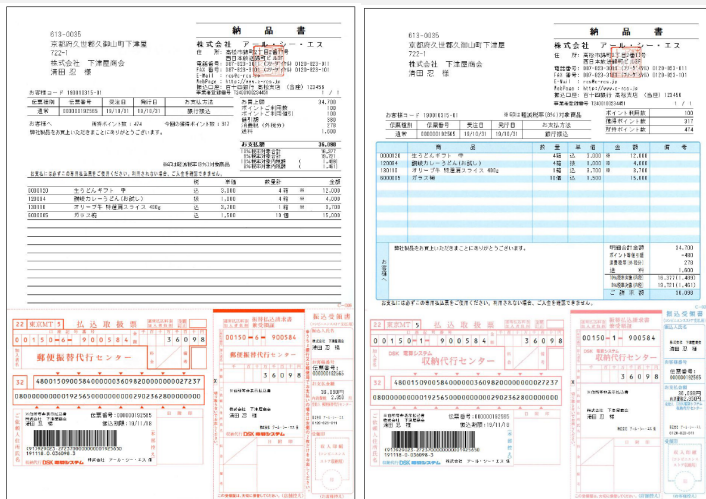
613-0035
京都府久世郡久御山町下津屋
722-1
株式会社 下津屋商会
満田 忍 様

納 品 書

株式会社 アール・シー・エス

お客様コード 100010315-01

| 伝票種別 | 伝票番号 | 受注日 | 発行日 | お支払方法 |
|---|---|---|---|---|
| 通常 | 000000010565 | 10/10/31 | 10/10/31 | 郵便振替 |

お買上金額 34,700
消費税 1,669

| 000120 | 生うどんギフト 中 | 込 | 3,000 | 4 | 12,000 |
|---|---|---|---|---|---|
| 120004 | 讃岐カレーうどん(お試し) | 込 | 1,000 | 4 | 4,000 |
| 130100 | オリーブ牛 特選肩ロース 400g | 込 | 3,700 | 1 | 3,700 |
| 000065 | 郵送料 | 込 | 1,500 | 10 | 15,000 |

払込取扱票
郵便振替代行センター
00150-6 900584
36098
4800150900584000000360982000000002723
0800000000001925650000000000029236280000000
株式会社 アール・シー・エス

613-0035
京都府久世郡久御山町下津屋
722-1
株式会社 下津屋商会
満田 忍 様

納 品 書

株式会社 アール・シー・エス

お客様コード 100010315-01

| 伝票種別 | 伝票番号 | 受注日 | 発行日 | お支払方法 |
|---|---|---|---|---|
| 通常 | 000000010565 | 10/10/31 | 10/10/31 | 銀行振込 |

| 000120 | 生うどんギフト 中 | 4 | 込 | 3,000 | 12,000 |
|---|---|---|---|---|---|
| 120004 | 讃岐カレーうどん(お試し) | 4 | 込 | 1,000 | 4,000 |
| 130100 | オリーブ牛 特選肩ロース 400g | 1 | 込 | 3,700 | 3,700 |
| 000065 | ガス代 | 10 | 込 | 1,500 | 15,000 |

お買上金額 34,700
ご請求額 36,098

払込取扱票
収納代行センター
00150-1 900584
36098
4800150900584000000360982000000002723
0800000000001925650000000000029236280000000